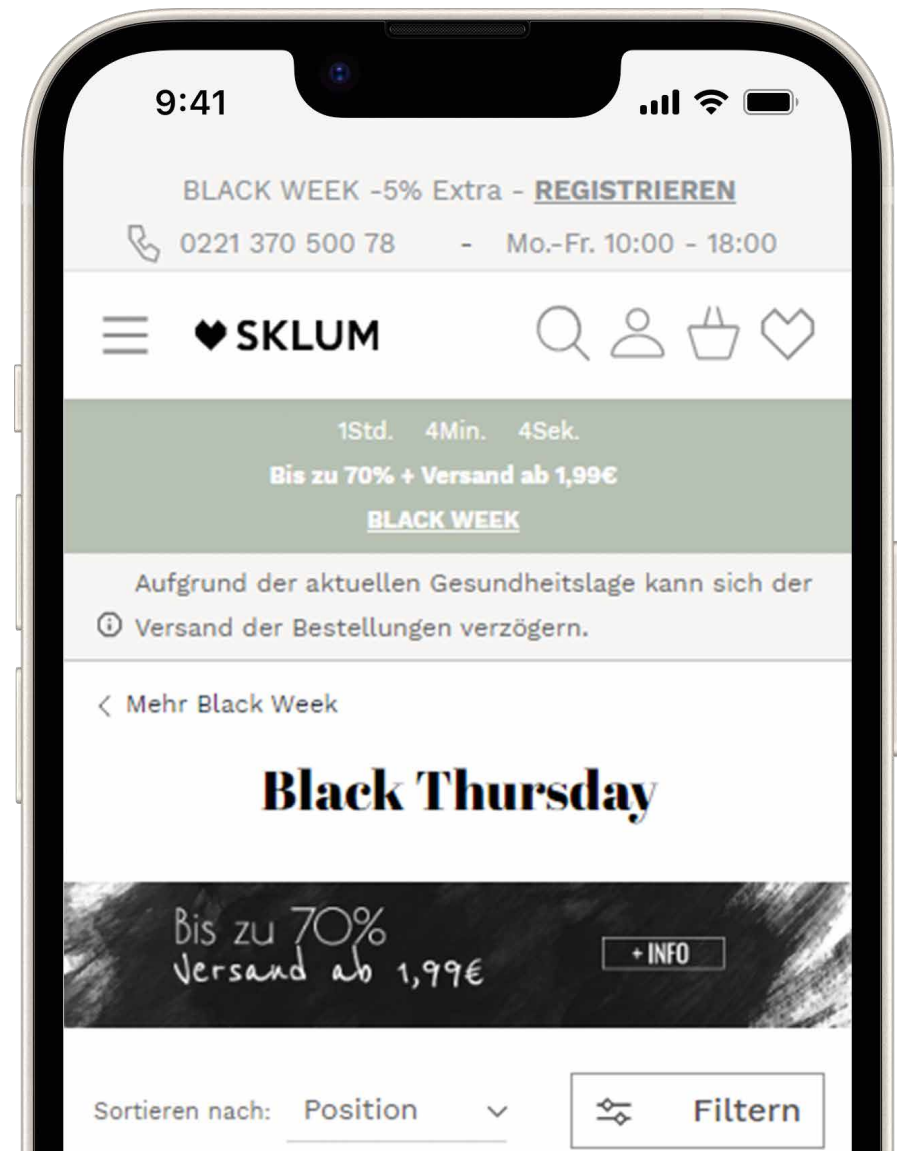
9:41

BLACK WEEK -5% Extra - REGISTRIEREN

0221 370 500 78 - Mo.-Fr. 10:00 - 18:00

SKLUM

1Std. 4Min. 4Sek.

Bis zu 70% + Versand ab 1,99€

BLACK WEEK

Aufgrund der aktuellen Gesundheitslage kann sich der Versand der Bestellungen verzögern.

< Mehr Black Week

Black Thursday

Bis zu 70%
Versand ab 1,99€

+ INFO

Sortieren nach: Position

Filtern